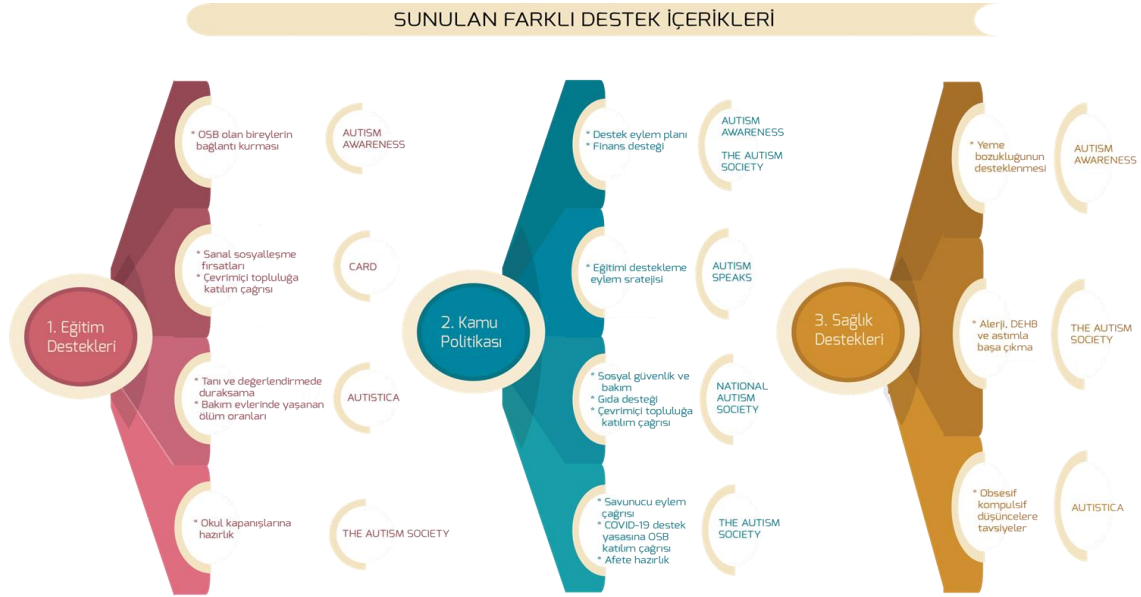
SUNULAN FARKLI DESTEK İÇERİKLERİ

1. Eğitim Destekleri

* OSB olan bireylerin bağlantı kurması

AUTISM AWARENESS

* Sanal sosyalleşme fırsatları
* Çevrimiçi topluluğa katılım çağrısı

CARD

* Tanı ve değerlendirmede duraksama
* Bakım evlerinde yaşanan ölüm oranları

AUTISTICA

* Okul kapanışlarına hazırlık

THE AUTISM SOCIETY

2. Kamu Politikası

* Destek eylem planı
* Finans desteği

AUTISM AWARENESS

THE AUTISM SOCIETY

* Eğitimi destekleme eylem sratejisi

AUTISM SPEAKS

* Sosyal güvenlik ve bakım
* Gıda desteği
* Çevrimiçi topluluğa katılım çağrısı

NATIONAL AUTISM SOCIETY

* Savunucu eylem çağrısı
* COVID-19 destek yasasına OSB katılım çağrısı
* Afete hazırlık

THE AUTISM SOCIETY

3. Sağlık Destekleri

* Yeme bozukluğunun desteklenmesi

AUTISM AWARENESS

* Alerji, DEHB ve astımla başa çıkma

THE AUTISM SOCIETY

* Obsesif kompulsif düşüncelere tavsiyeler

AUTISTICA